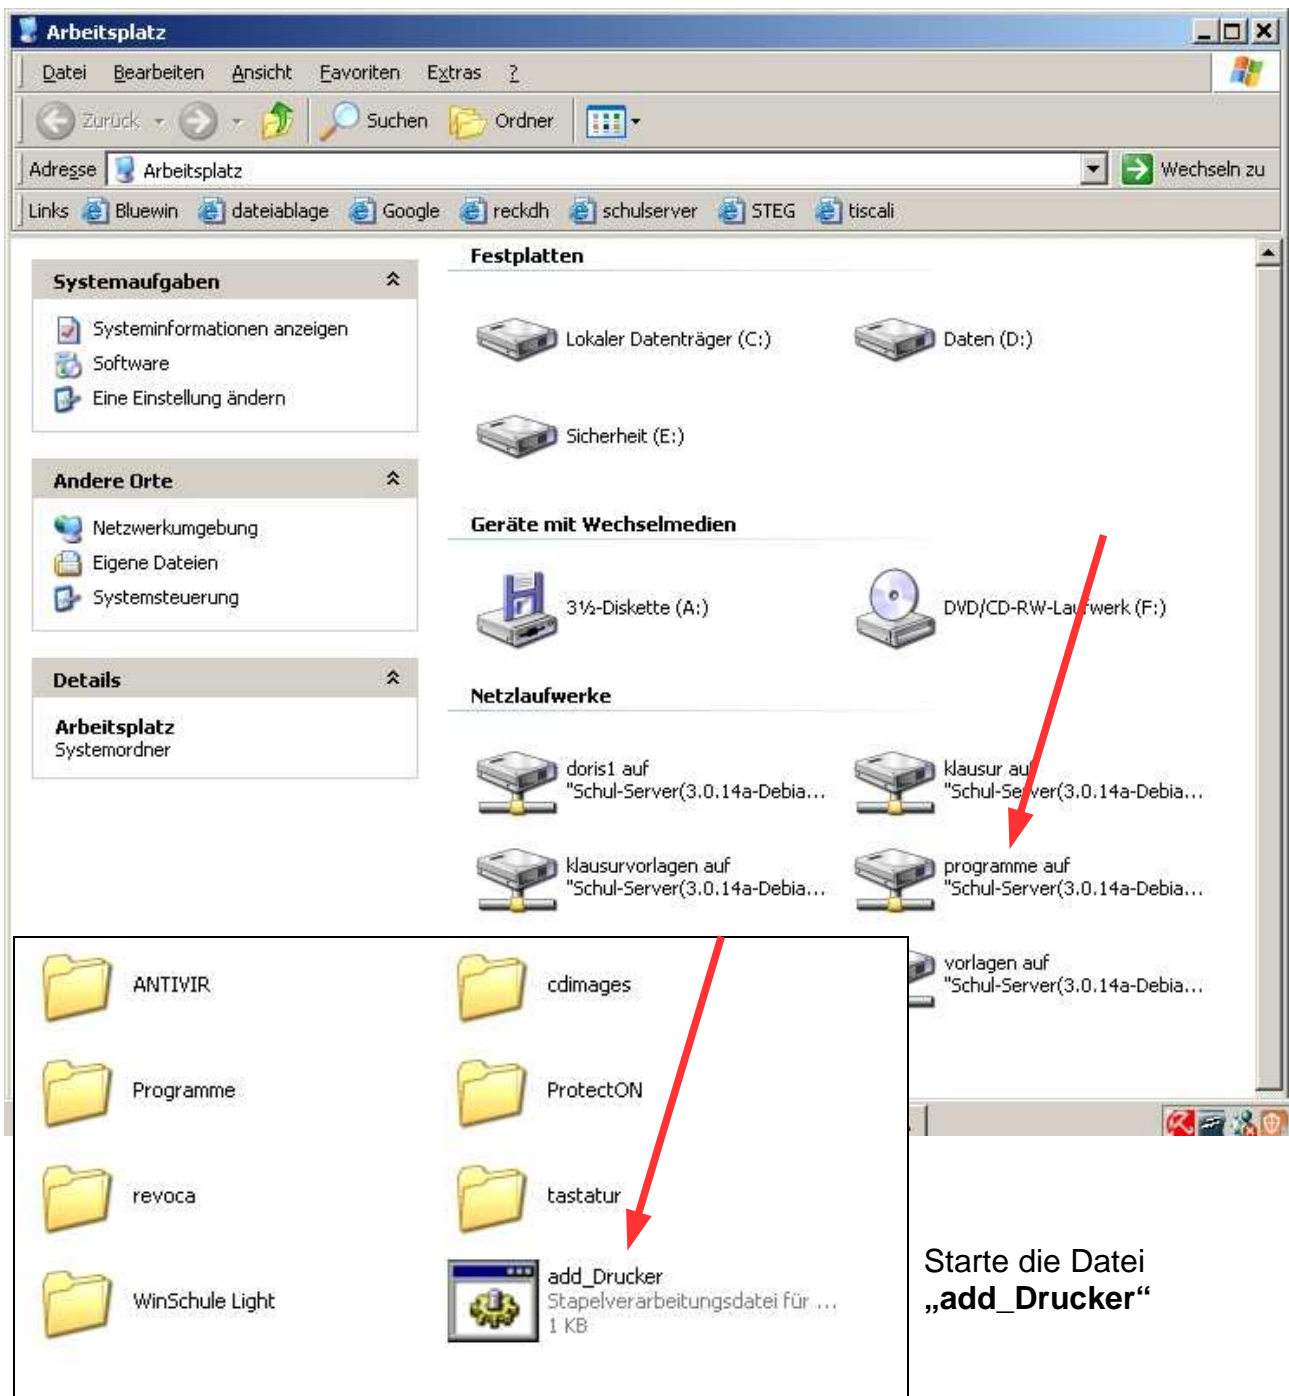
Arbeitsplatz

Datei Bearbeiten Ansicht Favoriten Extras ?

Zurück Suchen Ordner

Adresse Arbeitsplatz Wechseln zu

Links Bluewin dateiablage Google reckdh schulserver STEG tiscali

Systemaufgaben
Systeminformationen anzeigen
Software
Eine Einstellung ändern

Andere Orte
Netzwerkumgebung
Eigene Dateien
Systemsteuerung

Details
Arbeitsplatz
Systemordner

Festplatten
Lokaler Datenträger (C:)
Daten (D:)
Sicherheit (E:)

Geräte mit Wechselmedien
3½-Diskette (A:)
DVD/CD-RW-Laufwerk (F:)

Netzlaufwerke
doris1 auf "Schul-Server(3.0.14a-Debia...
klausur auf "Schul-Server(3.0.14a-Debia...
klausurvorlagen auf "Schul-Server(3.0.14a-Debia...
programme auf "Schul-Server(3.0.14a-Debia...
vorlagen auf "Schul-Server(3.0.14a-Debia...

ANTIVIR
cdimages
Programme
ProtectON
revoca
tastatur
WinSchule Light
add_Drucker
Stapelverarbeitungsdatei für ...
1 KB

Starte die Datei
„add_Drucker“